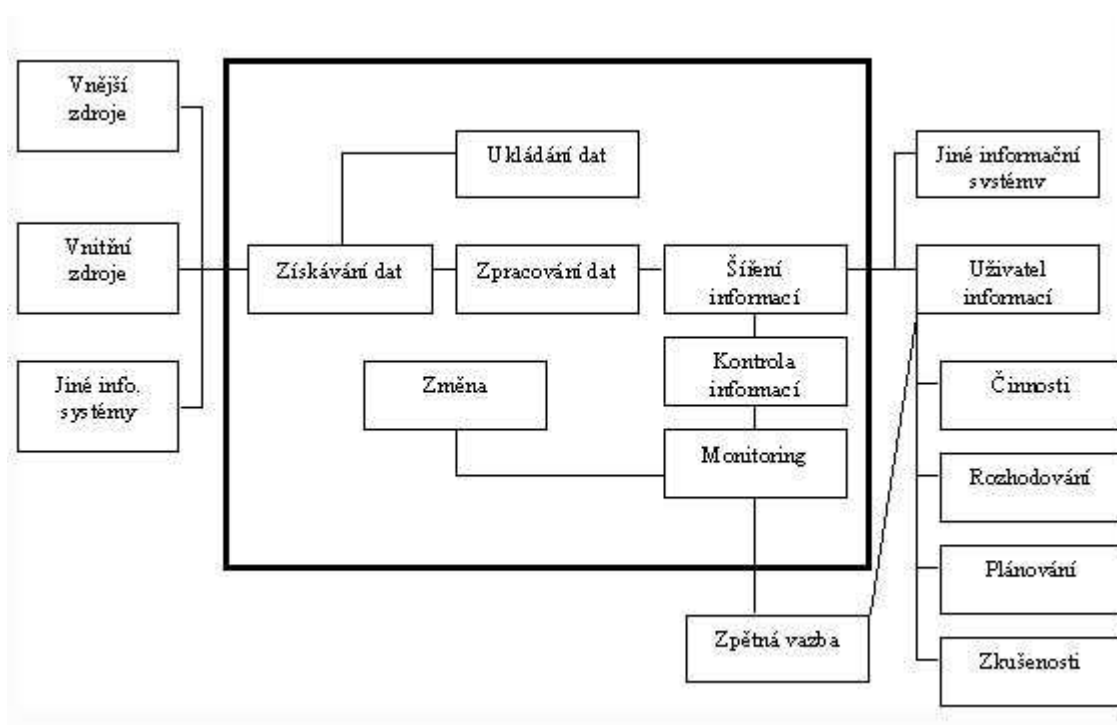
Vnější zdroje

Vnitřní zdroje

Jiné info. systémy

Ukládání dat

Získávání dat

Zpracování dat

Šíření informací

Kontrola informací

Změna

Monitoring

Zpětná vazba

Jiné informační systémy

Uživatel informací

Činnosti

Rozhodování

Plánování

Zkušenosti